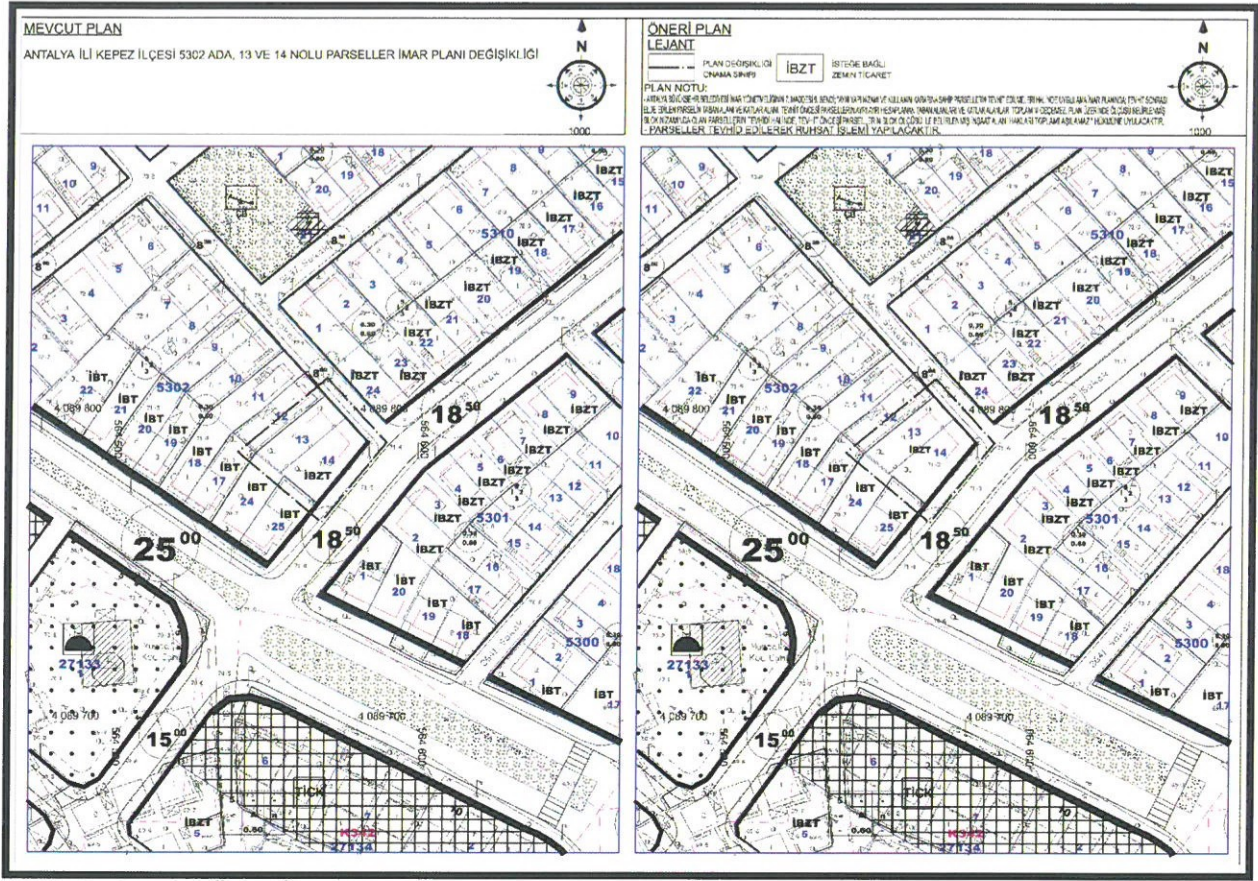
MEVCUT PLAN

ANTALYA İLİ KEPEZ İLÇESİ 5302 ADA, 13 VE 14 NOLU PARSELLER İMAR PLANI DEĞİŞİKLİĞİ

N

1000

ÖNERİ PLAN
LEJANT

PLAN DEĞİŞİKLİĞİ ONAMA SINIRI

İBZT

İSTEĞE BAĞLI ZEMİN TİCARET

PLAN NOTU:
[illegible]
- PARSELLER TEVHİD EDİLEREK RUHSAT İŞLEMİ YAPILACAKTIR.

N

1000

9 10 11 18 19 20 6 5 4 3 7 8 9 10 11 12 13 14 1 2 3 4 5 6 7 8 5310 İBZT 15 16 17 18 19 20 21 22 23 24 İBT 22 21 20 19 18 17 24 25 5302 12 13 14 İBZT 8⁰⁰ 18⁵⁰ 25⁰⁰ 15⁰⁰ 5301 İBZT 1 2 3 4 5 6 7 8 9 10 11 12 13 14 15 16 17 18 19 20 5300 27133 27134 TİCK KONUT 4 089 800 4 089 700 564 800

9 10 11 18 19 20 6 5 4 3 7 8 9 10 11 12 13 14 1 2 3 4 5 6 7 8 5310 İBZT 15 16 17 18 19 20 21 22 23 24 İBT 22 21 20 19 18 17 24 25 5302 İBT 13 14 8⁰⁰ 18⁵⁰ 25⁰⁰ 15⁰⁰ 5301 İBZT 1 2 3 4 5 6 7 8 9 10 11 12 13 14 15 16 17 18 19 20 5300 27133 27134 TİCK KONUT 4 089 800 4 089 700 564 800